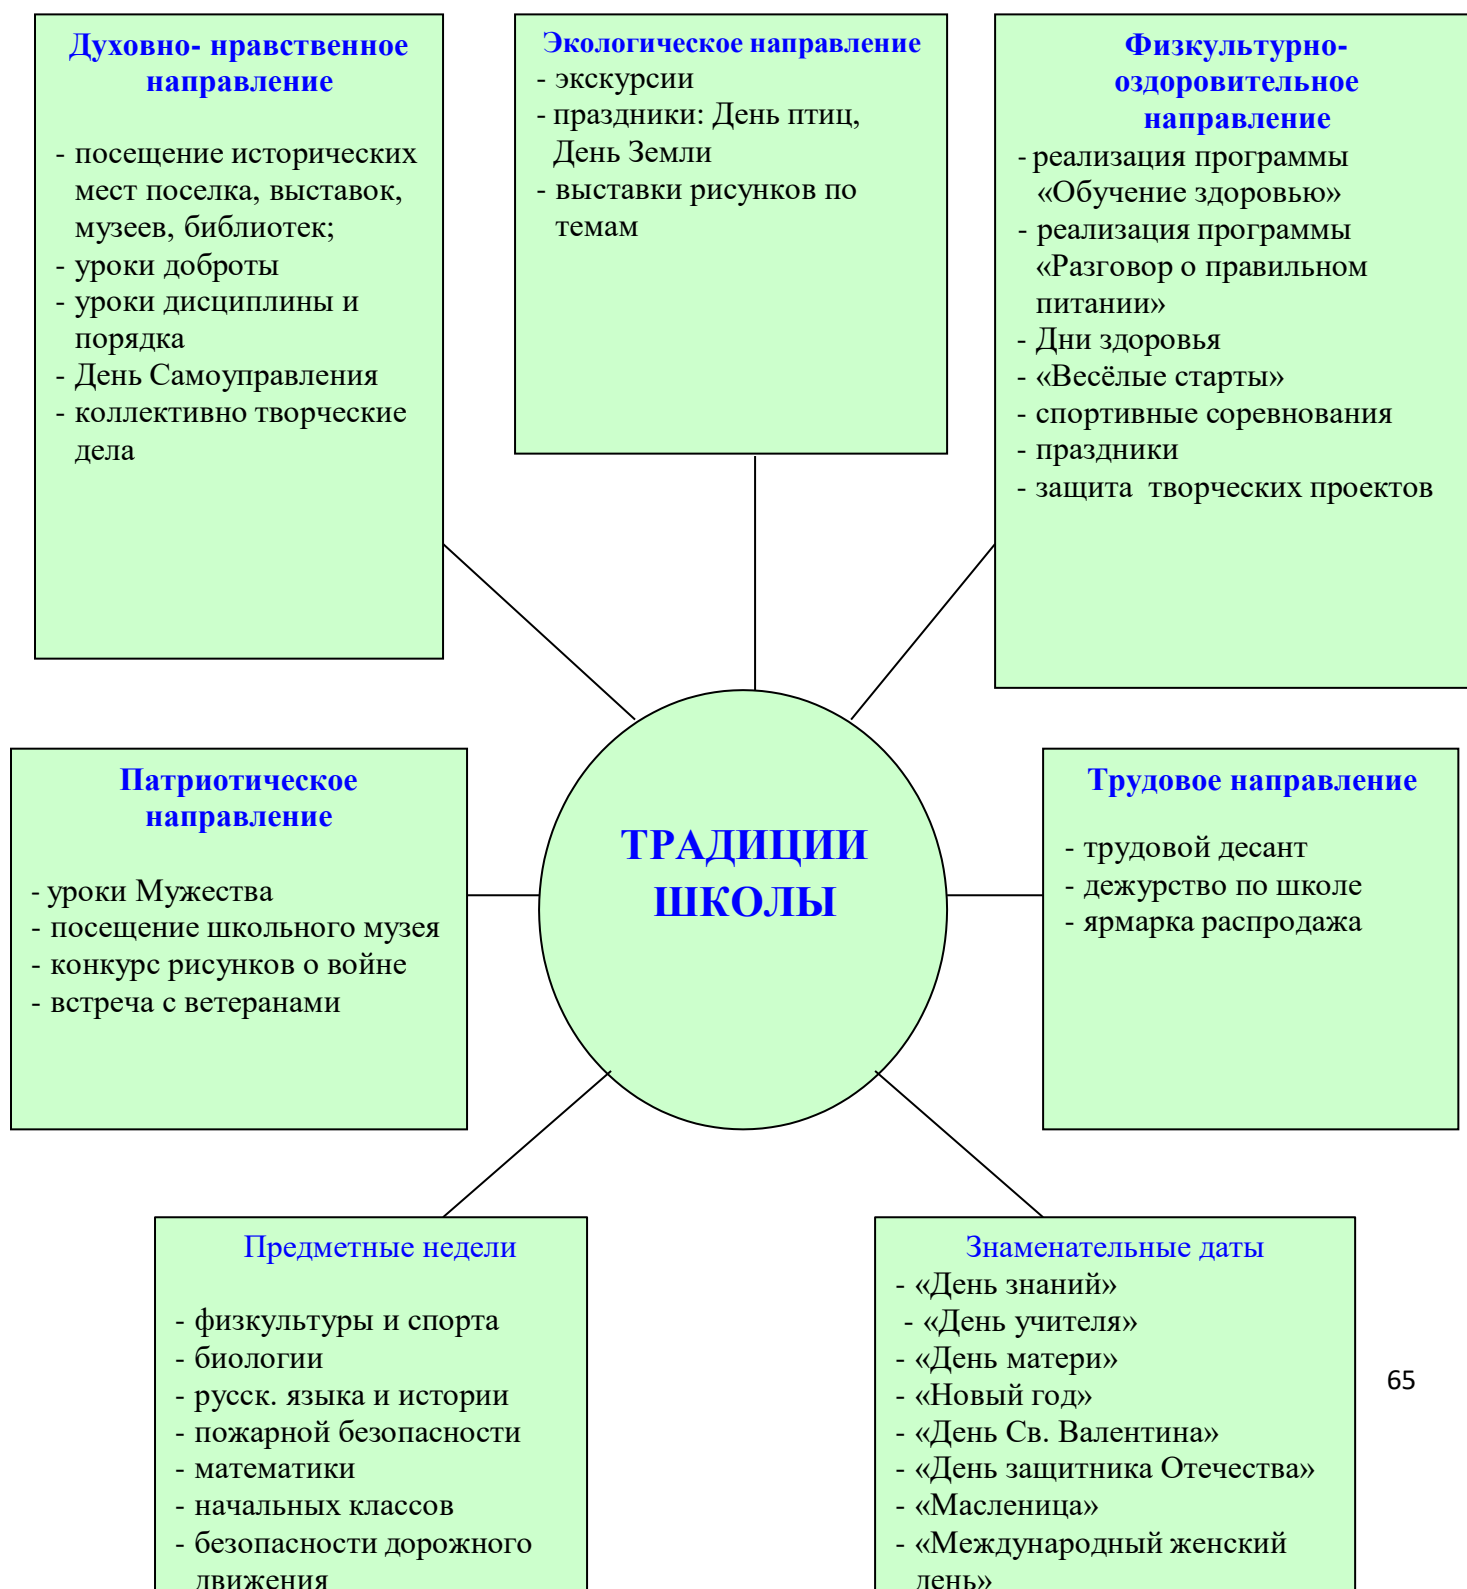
Духовно- нравственное направление

- посещение исторических мест поселка, выставок, музеев, библиотек;
- уроки доброты
- уроки дисциплины и порядка
- День Самоуправления
- коллективно творческие дела

Экологическое направление
- экскурсии
- праздники: День птиц, День Земли
- выставки рисунков по темам

Физкультурно-оздоровительное направление
- реализация программы «Обучение здоровью»
- реализация программы «Разговор о правильном питании»
- Дни здоровья
- «Весёлые старты»
- спортивные соревнования
- праздники
- защита творческих проектов

Патриотическое направление

- уроки Мужества
- посещение школьного музея
- конкурс рисунков о войне
- встреча с ветеранами

ТРАДИЦИИ ШКОЛЫ

Трудовое направление

- трудовой десант
- дежурство по школе
- ярмарка распродажа

Предметные недели

- физкультуры и спорта
- биологии
- русск. языка и истории
- пожарной безопасности
- математики
- начальных классов
- безопасности дорожного движения

Знаменательные даты
- «День знаний»
- «День учителя»
- «День матери»
- «Новый год»
- «День Св. Валентина»
- «День защитника Отечества»
- «Масленица»
- «Международный женский день»

65